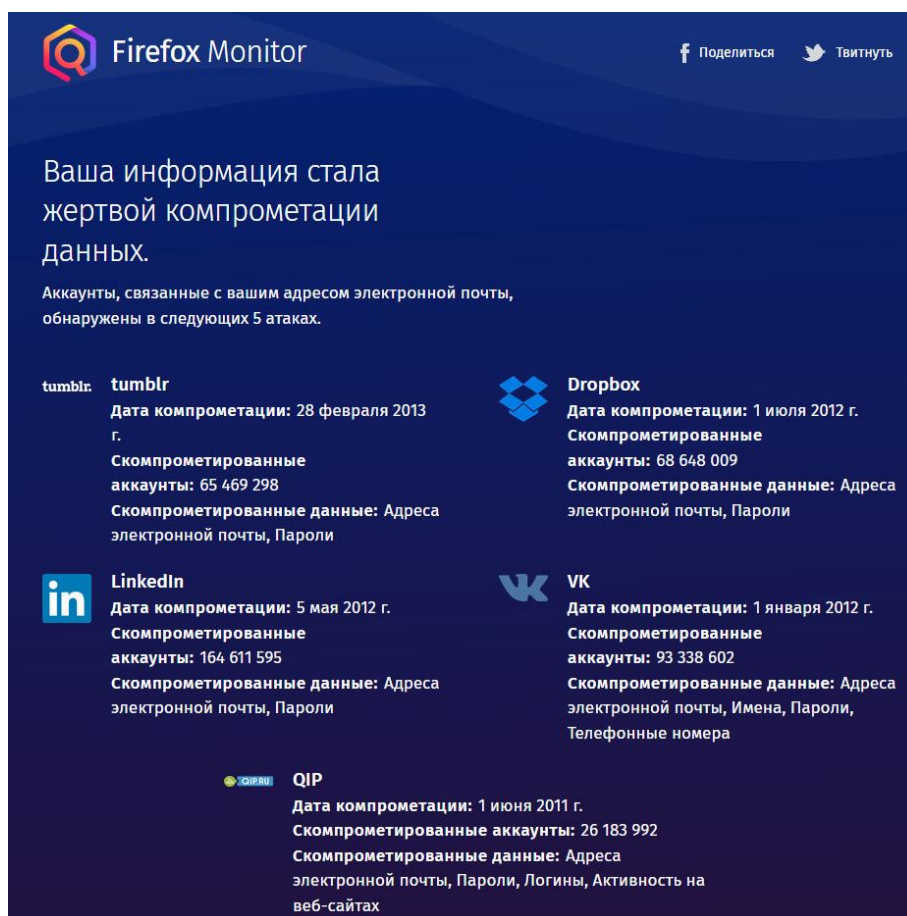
Firefox Monitor

f Поделиться Твитнуть

Ваша информация стала жертвой компрометации данных.

Аккаунты, связанные с вашим адресом электронной почты, обнаружены в следующих 5 атаках.

tumblr.

tumblr
Дата компрометации: 28 февраля 2013 г.
Скомпрометированные аккаунты: 65 469 298
Скомпрометированные данные: Адреса электронной почты, Пароли

Dropbox
Дата компрометации: 1 июля 2012 г.
Скомпрометированные аккаунты: 68 648 009
Скомпрометированные данные: Адреса электронной почты, Пароли

in

LinkedIn
Дата компрометации: 5 мая 2012 г.
Скомпрометированные аккаунты: 164 611 595
Скомпрометированные данные: Адреса электронной почты, Пароли

VK
Дата компрометации: 1 января 2012 г.
Скомпрометированные аккаунты: 93 338 602
Скомпрометированные данные: Адреса электронной почты, Имена, Пароли, Телефонные номера

QIP.RU

QIP
Дата компрометации: 1 июня 2011 г.
Скомпрометированные аккаунты: 26 183 992
Скомпрометированные данные: Адреса электронной почты, Пароли, Логины, Активность на веб-сайтах